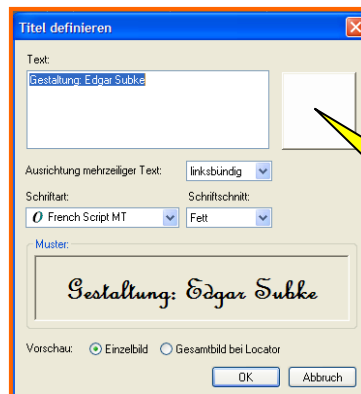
Titel definieren

Text:

Gestaltung: Edgar Subke

Ausrichtung mehrzeiliger Text: linksbündig

Schriftart: French Script MT

Schriftschnitt: Fett

Muster:

Gestaltung: Edgar Subke

Vorschau: Einzelbild Gesamtbild bei Locator

OK Abbruch